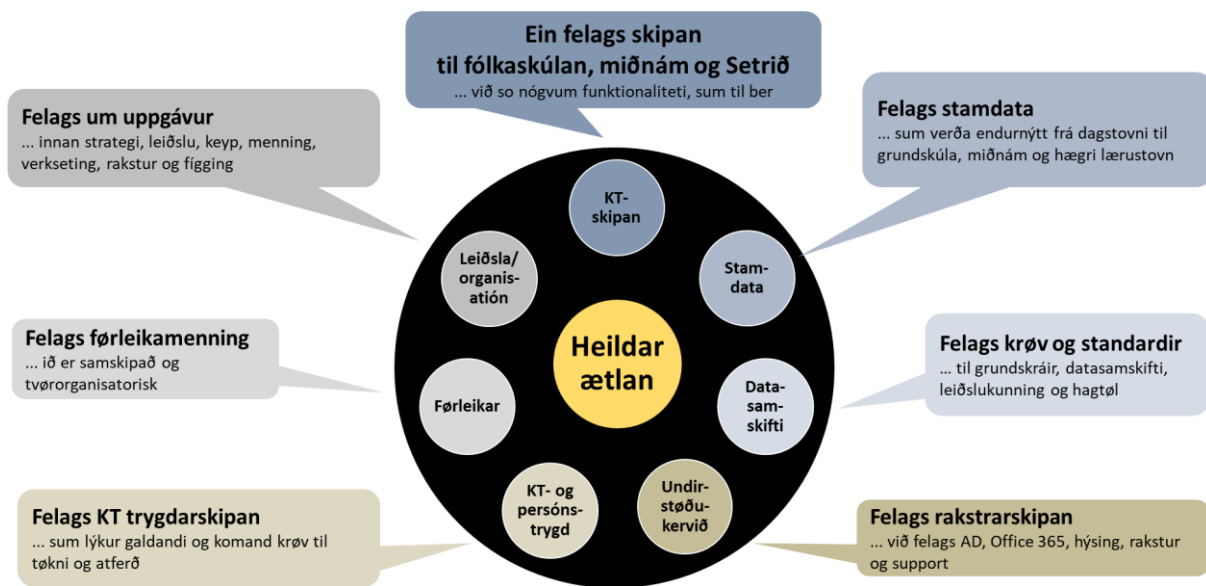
Ein felags skipan
til fólkaskúlan, miðnám og Setrið
... við so nógvum funktionaliteti, sum til ber

Felags um uppgávur
... innan strategi, leiðslu, keyp, menning, verkseting, rakstur og fígging

Felags stamdata
... sum verða endurnýtt frá dagstovni til grundskúla, miðnám og hægri lærustovn

Felags førleikamenning
... ið er samskipað og tvørorganisatorisk

Felags krøv og standardir
... til grundskráir, datasamskifti, leiðslukunning og hagtøl

Felags KT trygdarskipan
... sum lýkur galdandi og komand krøv til tøkni og atferð

Felags rakstrarskipan
... við felags AD, Office 365, hýsing, rakstur og support

KT-skipan

Stam-data

Data-sam-skifti

Undir-støðu-kervið

KT- og persóns-trygd

Førleikar

Leiðsla/organis-atión

Heildar ætlan